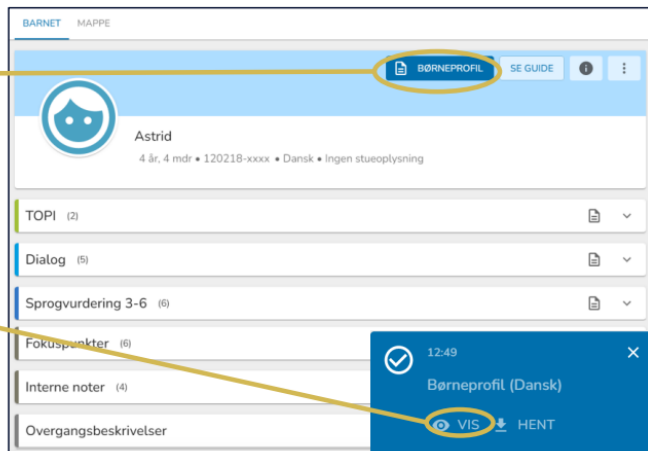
BARNET MAPPE

BØRNEPROFIL SE GUIDE

Astrid

4 år, 4 mdr • 120218-xxxx • Dansk • Ingen stueoplysning

TOPI (2)

Dialog (5)

Sprogvurdering 3-6 (6)

Fokuspunkter (6)

Interne noter (4)

Overgangsbeskrivelser

12:49

Børneprofil (Dansk)

VIS HENT